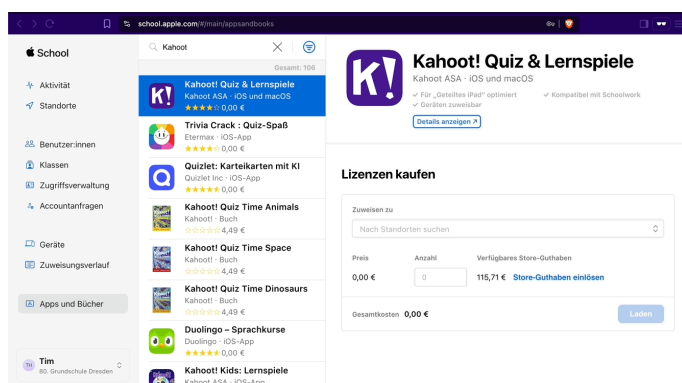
school.apple.com/#/main/appsandbooks

School

Aktivität
Standorte

Benutzer:innen
Klassen
Zugriffsverwaltung
Accountanfragen

Geräte
Zuweisungsverlauf

Apps und Bücher

TH Tim
80. Grundschule Dresden

Kahoot

Gesamt: 106

Kahoot! Quiz & Lernspiele
Kahoot ASA · iOS und macOS
0,00 €

Trivia Crack : Quiz-Spaß
Etermax · iOS-App
0,00 €

Quizlet: Karteikarten mit KI
Quizlet Inc · iOS-App
0,00 €

Kahoot! Quiz Time Animals
Kahoot! · Buch
4,49 €

Kahoot! Quiz Time Space
Kahoot! · Buch
4,49 €

Kahoot! Quiz Time Dinosaurs
Kahoot! · Buch
4,49 €

Duolingo – Sprachkurse
Duolingo · iOS-App
0,00 €

Kahoot! Kids: Lernspiele
Kahoot ASA · iOS-App

Kahoot! Quiz & Lernspiele
Kahoot ASA · iOS und macOS
✓ Für „Geteiltes iPad" optimiert
✓ Kompatibel mit Schoolwork
✓ Geräten zuweisbar
Details anzeigen ↗

Lizenzen kaufen

Zuweisen zu
Nach Standorten suchen

Preis
0,00 €
Anzahl
0
Verfügbares Store-Guthaben
115,71 € Store-Guthaben einlösen

Gesamtkosten 0,00 €
Laden